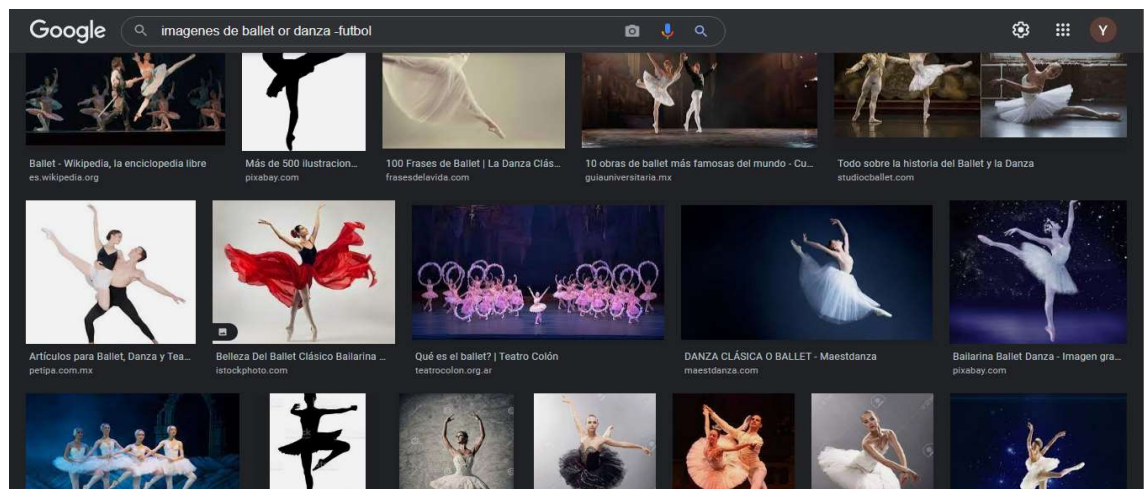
Google imagenes de ballet or danza -futbol

Y

Ballet - Wikipedia, la enciclopedia libre
es.wikipedia.org

Más de 500 ilustracion...
pixabay.com

100 Frases de Ballet | La Danza Clás...
frasesdelavida.com

10 obras de ballet más famosas del mundo - Cu...
guiauniversitaria.mx

Todo sobre la historia del Ballet y la Danza
studiocballet.com

Artículos para Ballet, Danza y Tea...
petipa.com.mx

Belleza Del Ballet Clásico Bailarina ...
istockphoto.com

Qué es el ballet? | Teatro Colón
teatrocolon.org.ar

DANZA CLÁSICA O BALLET - Maestdanza
maestdanza.com

Bailarina Ballet Danza - Imagen gra...
pixabay.com